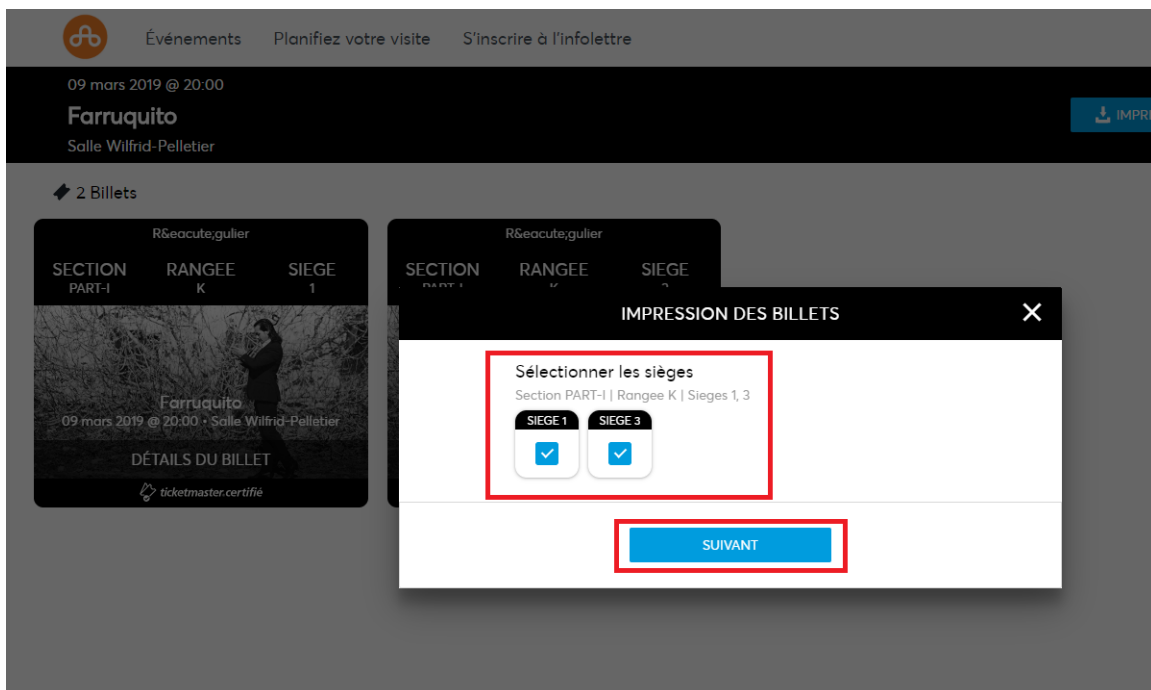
Événements Planifiez votre visite S'inscrire à l'infolettre

09 mars 2019 @ 20:00
Farruquito
Salle Wilfrid-Pelletier

IMPR

2 Billets

R&eacute;gulier
SECTION PART-I
RANGEE K
SIEGE 1

Farruquito
09 mars 2019 @ 20:00 • Salle Wilfrid-Pelletier
DÉTAILS DU BILLET
ticketmaster.certifié

R&eacute;gulier
SECTION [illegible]
RANGEE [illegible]
SIEGE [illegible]

IMPRESSION DES BILLETS

Sélectionner les sièges
Section PART-I | Rangee K | Sieges 1, 3
SIEGE 1
SIEGE 3

SUIVANT